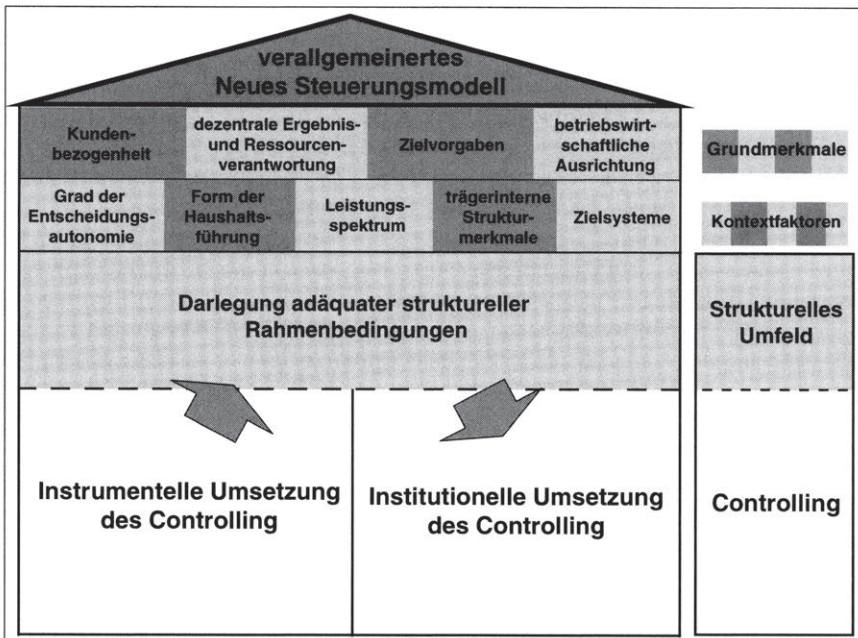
verallgemeinertes Neues Steuerungsmodell

Kundenbezogenheit

dezentrale Ergebnis- und Ressourcenverantwortung

Zielvorgaben

betriebswirtschaftliche Ausrichtung

Grundmerkmale

Grad der Entscheidungsautonomie

Form der Haushaltsführung

Leistungsspektrum

trägerinterne Strukturmerkmale

Zielsysteme

Kontextfaktoren

Darlegung adäquater struktureller Rahmenbedingungen

Strukturelles Umfeld

Instrumentelle Umsetzung des Controlling

Institutionelle Umsetzung des Controlling

Controlling